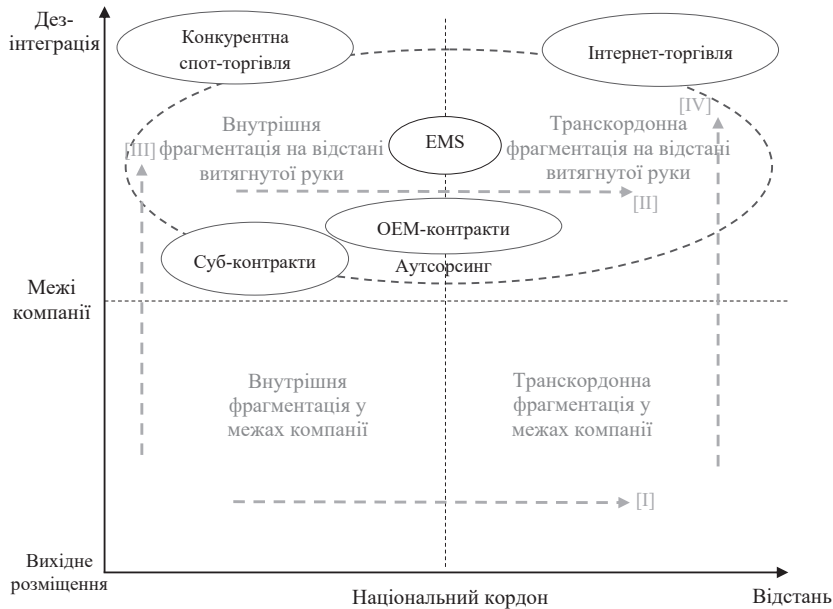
Дез-інтеграція

Конкурентна спот-торгівля

Інтернет-торгівля

[IV]

Внутрішня фрагментація на відстані витягнутої руки

[III]

EMS

Транскордонна фрагментація на відстані витягнутої руки

[II]

OEM-контракти

Суб-контракти

Аутсорсинг

Межі компанії

Внутрішня фрагментація у межах компанії

Транскордонна фрагментація у межах компанії

[I]

Вихідне розміщення

Національний кордон

Відстань